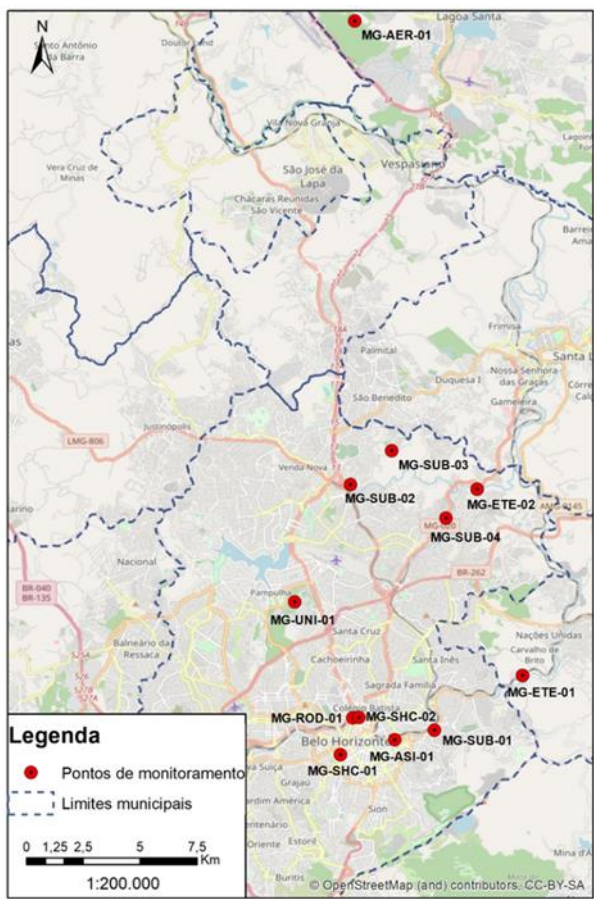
N

MG-AER-01
Lagoa Santa
Santo Antônio da Barra
Doutor Lund
Vila Nova Granja
Vera Cruz de Minas
São José da Lapa
Vespasiano
Chácaras Reunidas São Vicente
Lagoinha
Barreiro Amaral
Frimisa
Santa L
Palmital
Nossa Senhora das Graças
Duquesa I
Córrego Cal
Gameleira
São Benedito
LMG-806
Justinópolis
MG-SUB-03
Venda Nova
MG-SUB-02
MG-ETE-02
AMG-0145
MG-020
MG-SUB-04
BR-262
Nacional
BR-040
BR-135
Pampulha
MG-UNI-01
Balneário da Ressaca
Santa Cruz
Cachoeirinha
Santa Inês
Nações Unidas
Carvalho de Brito
Sagrada Família
MG-ETE-01
Colégio Batista
MG-ROD-01
MG-SHC-02
Belo Horizonte
MG-ASI-01
MG-SUB-01
MG-SHC-01
Grajaú
Sion
Jardim América
Oriente
Estoril
Mina d'Água
Buritis

Legenda
Pontos de monitoramento
Limites municipais

0 1,25 2,5 5 7,5 Km
1:200.000

© OpenStreetMap (and) contributors, CC-BY-SA